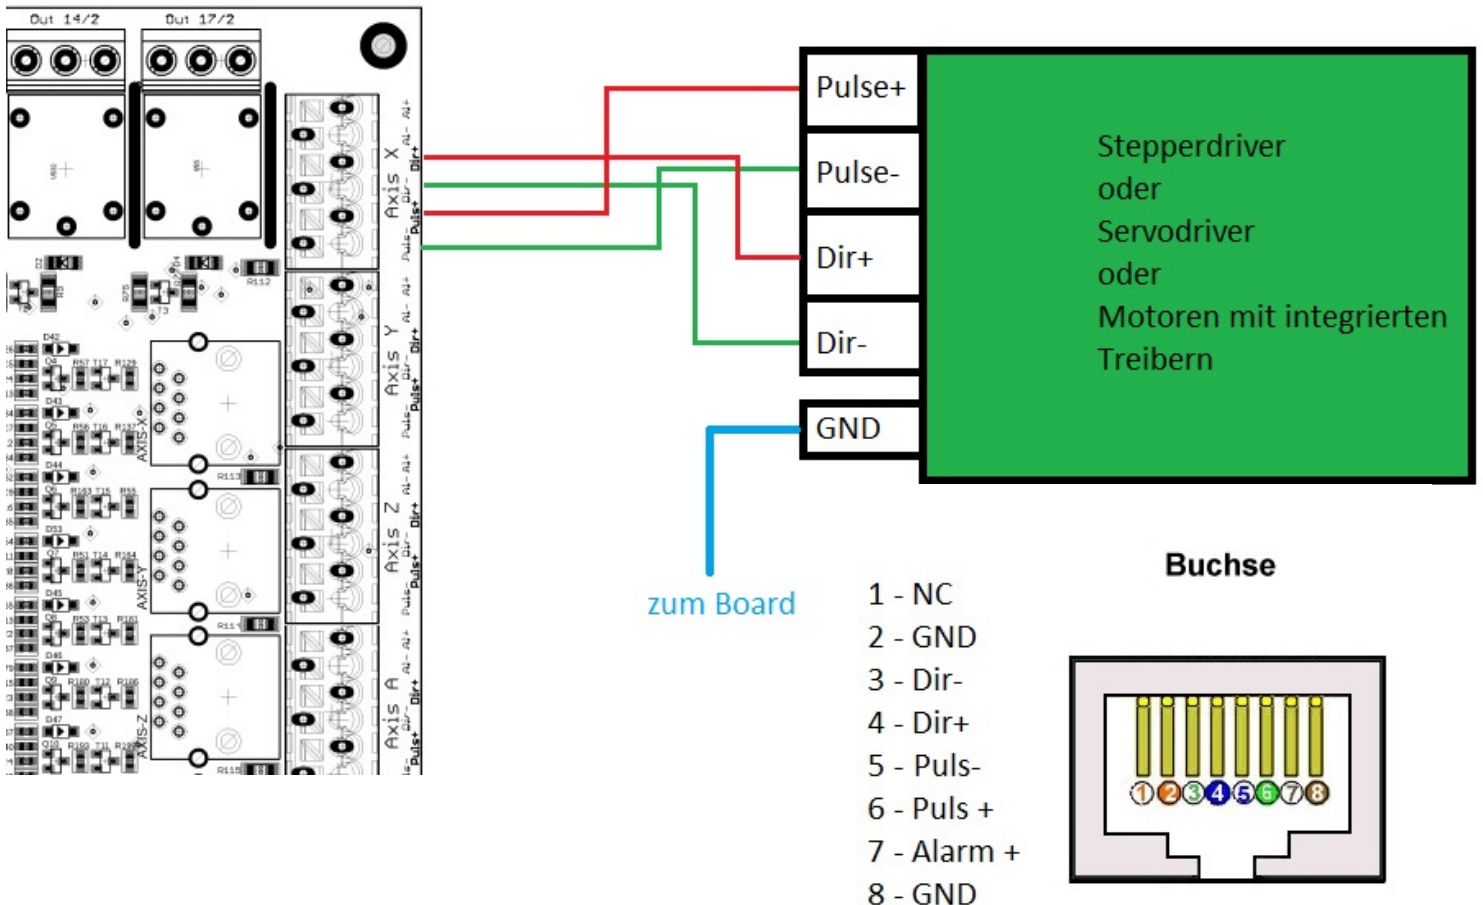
Out 14/2
Out 17/2

Axis X
Dir+
Dir-
Puls+
Puls-
Al-
Al+

Axis Y
Dir+
Dir-
Puls+
Puls-
Al-
Al+

Axis Z
Dir+
Dir-
Puls+
Puls-
Al-
Al+

Axis A
Dir+
Dir-
Puls+
Puls-
Al-
Al+

AXIS-X
AXIS-Y
AXIS-Z

Pulse+
Pulse-
Dir+
Dir-
GND

Stepperdriver
oder
Servodriver
oder
Motoren mit integrierten
Treibern

zum Board

Buchse

1 - NC
2 - GND
3 - Dir-
4 - Dir+
5 - Puls-
6 - Puls +
7 - Alarm +
8 - GND

1 2 3 4 5 6 7 8